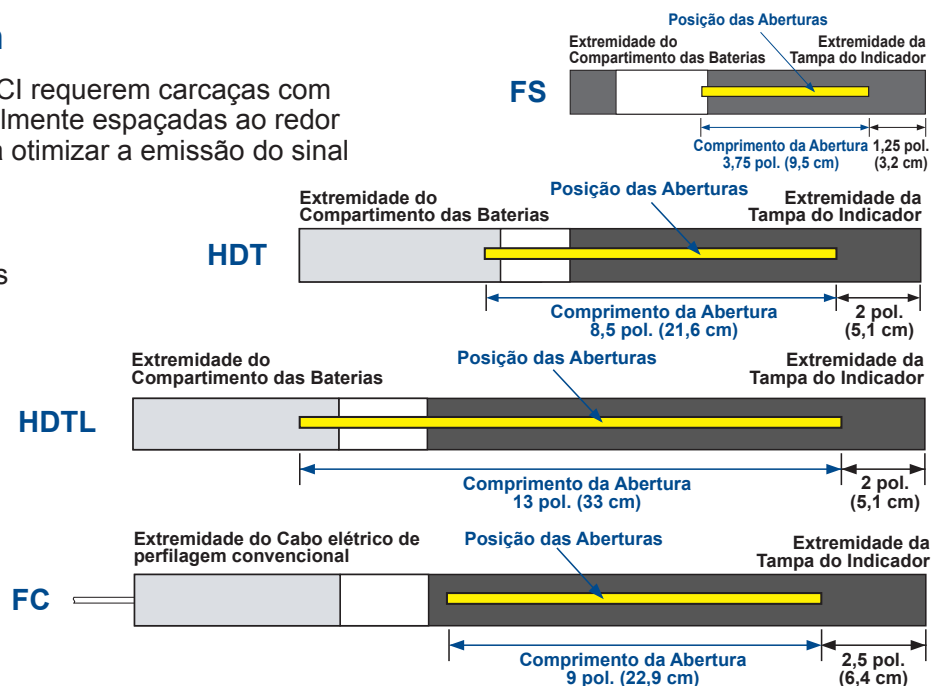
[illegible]

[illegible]CI requerem carcaças com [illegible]lmente espaçadas ao redor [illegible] otimizar a emissão do sinal

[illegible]s

Posição das Aberturas

Extremidade do Compartimento das Baterias

Extremidade da Tampa do Indicador

FS

Comprimento da Abertura 3,75 pol. (9,5 cm)

1,25 pol. (3,2 cm)

Extremidade do Compartimento das Baterias

Posição das Aberturas

Extremidade da Tampa do Indicador

HDT

Comprimento da Abertura 8,5 pol. (21,6 cm)

2 pol. (5,1 cm)

Extremidade do Compartimento das Baterias

Posição das Aberturas

Extremidade da Tampa do Indicador

HDTL

Comprimento da Abertura 13 pol. (33 cm)

2 pol. (5,1 cm)

Extremidade do Cabo elétrico de perfilagem convencional

Posição das Aberturas

Extremidade da Tampa do Indicador

FC

Comprimento da Abertura 9 pol. (22,9 cm)

2,5 pol. (6,4 cm)